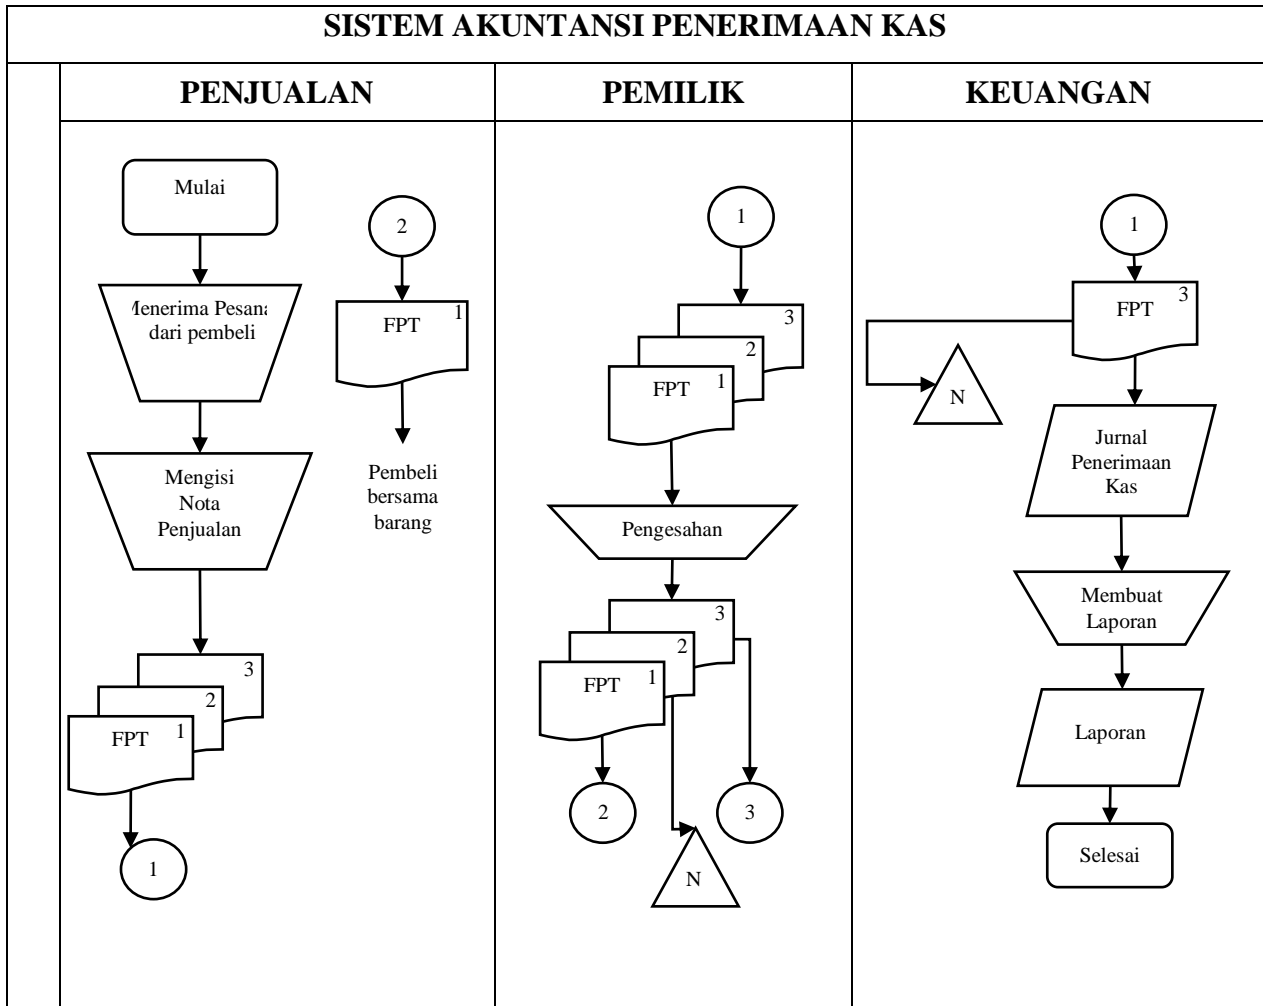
SISTEM AKUNTANSI PENERIMAAN KAS

PENJUALAN

Mulai

Menerima Pesanan dari pembeli

Mengisi Nota Penjualan

3
2
FPT 1

1

2

FPT 1

Pembeli bersama barang

PEMILIK

1

3
2
FPT 1

Pengesahan

3
2
FPT 1

2

N

3

KEUANGAN

1

FPT 3

N

Jurnal Penerimaan Kas

Membuat Laporan

Laporan

Selesai